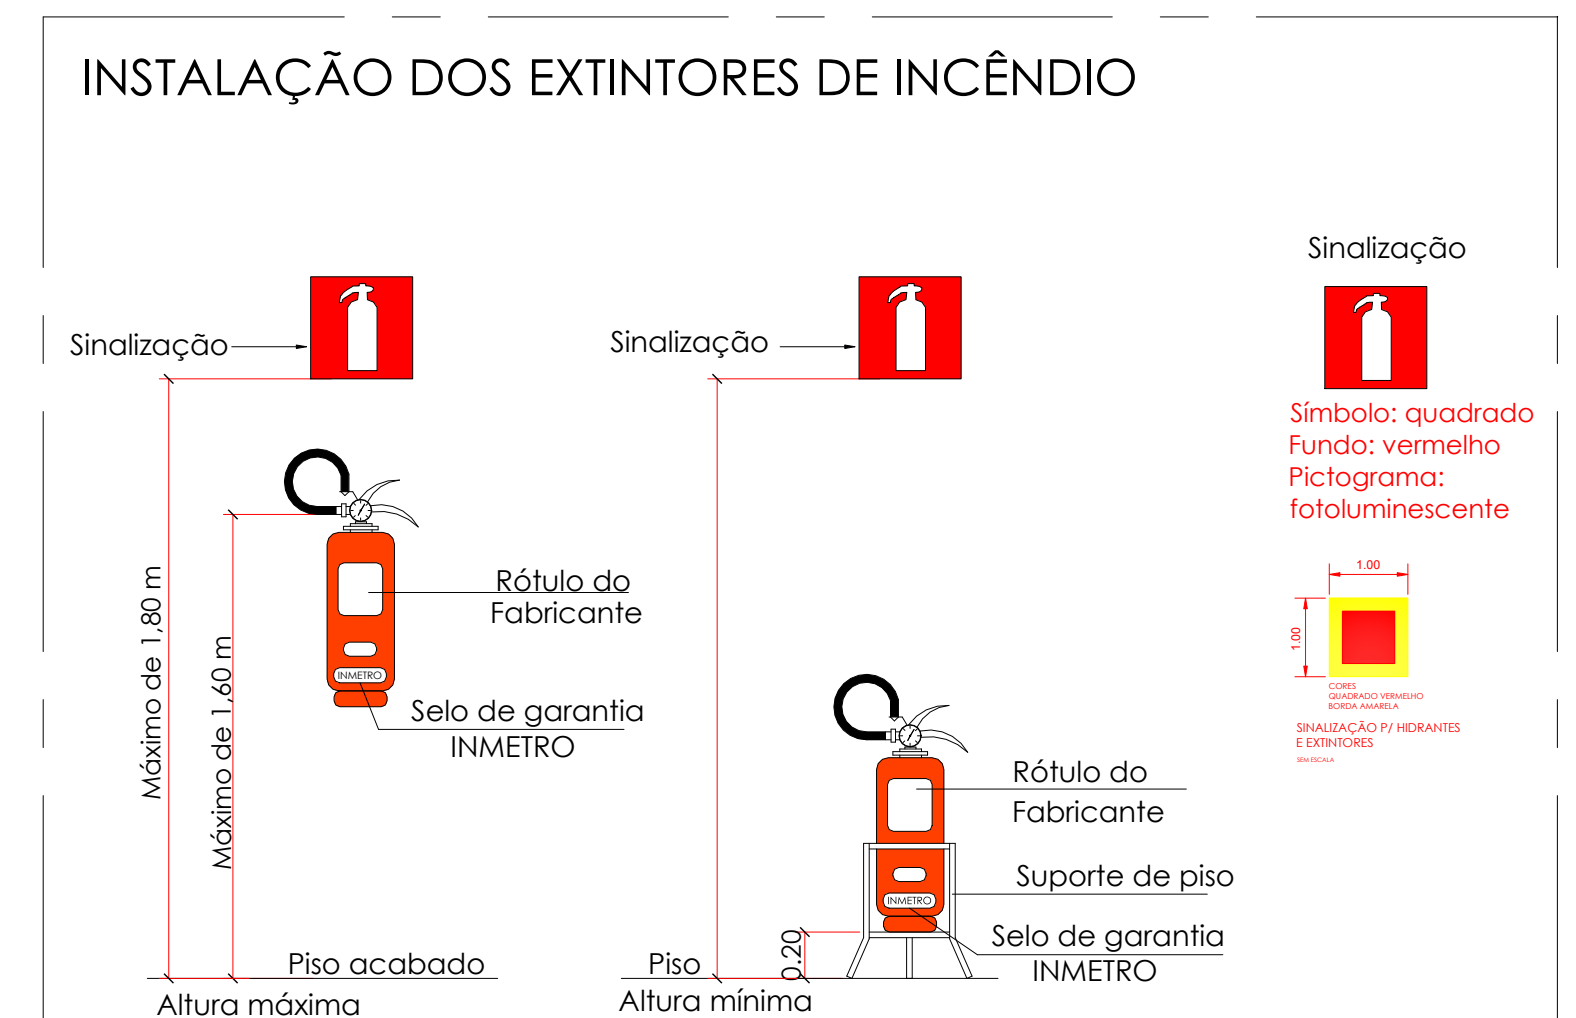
INSTALAÇÃO DOS EXTINTORES DE INCÊNDIO

Sinalização

Sinalização

Sinalização

Símbolo: quadrado
Fundo: vermelho
Pictograma: fotoluminescente

1.00

1.00

CORES
QUADRADO VERMELHO
BORDA AMARELA

SINALIZAÇÃO P/ HIDRANTES E EXTINTORES

SEM ESCALA

Máximo de 1,80 m

Máximo de 1,60 m

Rótulo do Fabricante

INMETRO

Selo de garantia INMETRO

Piso acabado

Altura máxima

Rótulo do Fabricante

Suporte de piso

INMETRO

Selo de garantia INMETRO

0.20

Piso

Altura mínima